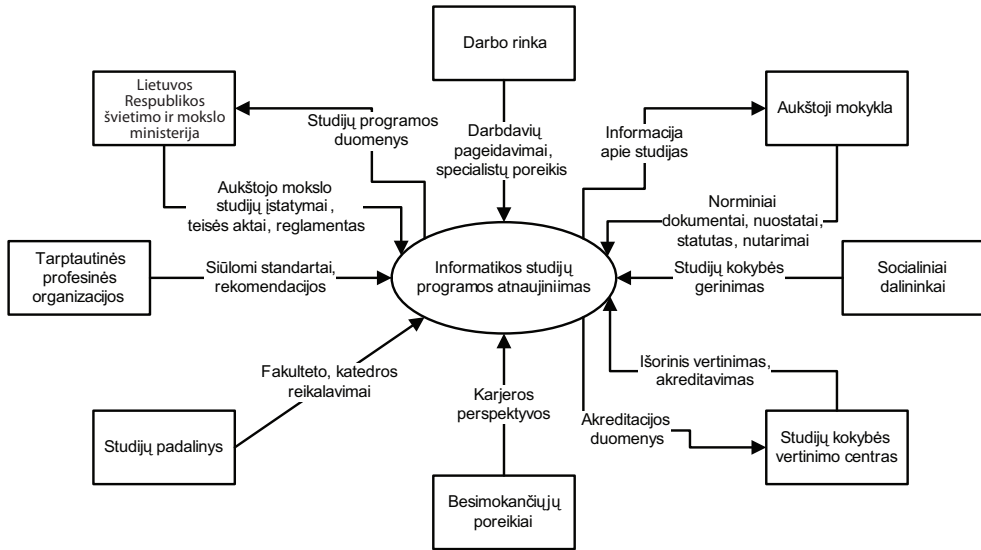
Darbo rinka

Lietuvos Respublikos švietimo ir mokslo ministerija

Studijų programos duomenys

Darbdavių pageidavimai, specialistų poreikis

Informacija apie studijas

Aukštoji mokykla

Aukštojo mokslo studijų įstatymai , teisės aktai, reglamentas

Norminiai dokumentai, nuostatai, statutas, nutarimai

Tarptautinės profesinės organizacijos

Siūlomi standartai, rekomendacijos

Informatikos studijų programos atnaujinimas

Studijų kokybės gerinimas

Socialiniai dalininkai

Išorinis vertinimas, akreditavimas

Fakulteto, katedros reikalavimai

Karjeros perspektyvos

Akreditacijos duomenys

Studijų padalinys

Studijų kokybės vertinimo centras

Besimokančiųjų poreikiai